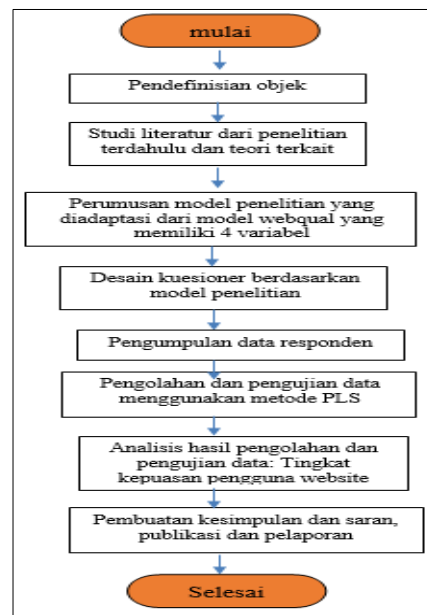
mulai

Pendefinisian objek

Studi literatur dari penelitian terdahulu dan teori terkait

Perumusan model penelitian yang diadaptasi dari model webqual yang memiliki 4 variabel

Desain kuesioner berdasarkan model penelitian

Pengumpulan data responden

Pengolahan dan pengujian data menggunakan metode PLS

Analisis hasil pengolahan dan pengujian data: Tingkat kepuasan pengguna website

Pembuatan kesimpulan dan saran, publikasi dan pelaporan

Selesai